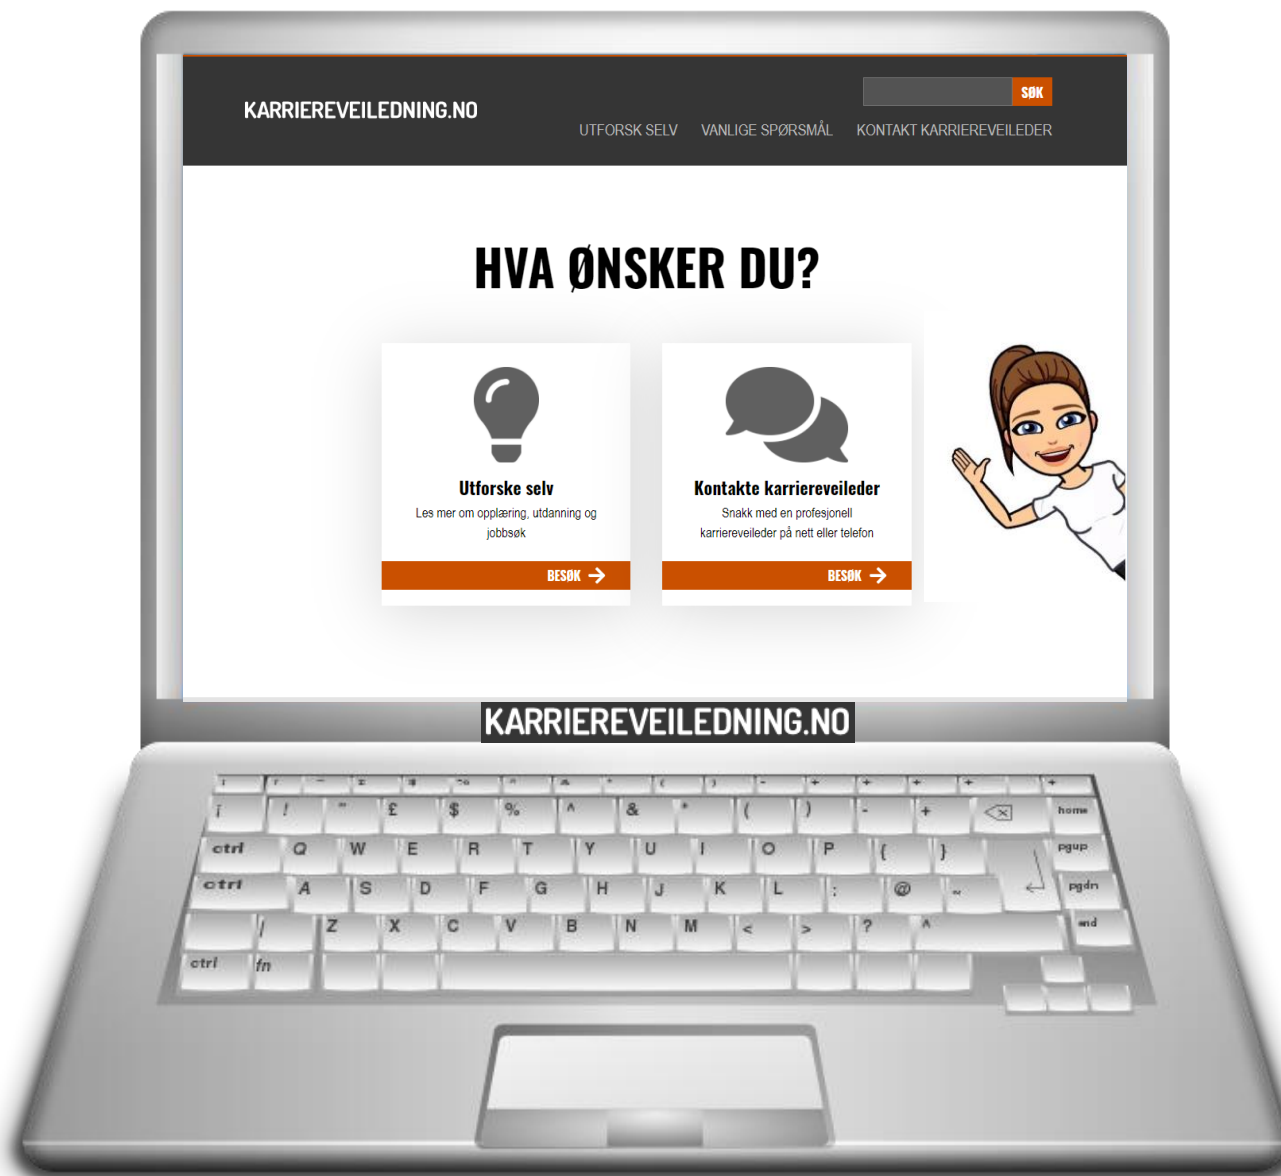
KARRIEREVEILEDNING.NO

SØK

UTFORSK SELV VANLIGE SPØRSMÅL KONTAKT KARRIEREVEILEDER

HVA ØNSKER DU?

Utforske selv
Les mer om opplæring, utdanning og jobbsøk
BESØK

Kontakte karriereveileder
Snakk med en profesjonell karriereveileder på nett eller telefon
BESØK

KARRIEREVEILEDNING.NO

! " £ $ % ^ & * ( ) - + home
ctrl Q W E R T Y U I O P { } pgup
ctrl A S D F G H J K L : @ ~ pgdn
| Z X C V B N M < > ? ^ end
ctrl fn